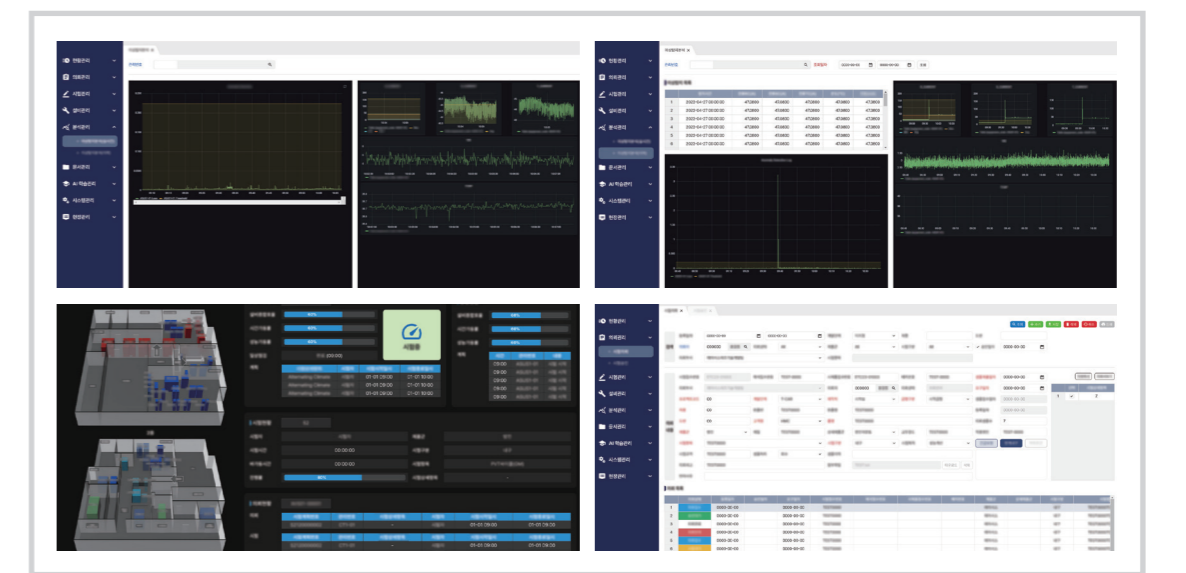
현황관리
의뢰관리
시험관리
설비관리
분석관리
문서관리
AI 학습관리
시스템관리
현장관리

현황관리
의뢰관리
시험관리
설비관리
분석관리
문서관리
AI 학습관리
시스템관리
현장관리

| | | | | | | |
|---|---|---|---|---|---|---|
| 1 | 2022-04-27 09:00:00 | 472800 | 472800 | 472800 | 472800 | 472800 |
| 2 | 2022-04-27 09:00:00 | 472800 | 472800 | 472800 | 472800 | 472800 |
| 3 | 2022-04-27 09:00:00 | 472800 | 472800 | 472800 | 472800 | 472800 |
| 4 | 2022-04-27 09:00:00 | 472800 | 472800 | 472800 | 472800 | 472800 |
| 5 | 2022-04-27 09:00:00 | 472800 | 472800 | 472800 | 472800 | 472800 |
| 6 | 2022-04-27 09:00:00 | 472800 | 472800 | 472800 | 472800 | 472800 |
| 7 | 2022-04-27 09:00:00 | 472800 | 472800 | 472800 | 472800 | 472800 |

시험중

Alternating Climate
Alternating Climate
Alternating Climate

01-01 09:00
01-01 09:00
01-01 09:00
21-07 10:00
21-07 10:00
21-07 10:00

09:00
09:00
09:00
09:00
09:00
09:00

00:00:00
00:00:00

현황관리
의뢰관리
시험관리
설비관리
분석관리
문서관리
AI 학습관리
시스템관리
현장관리

2000-00-00
2000-00-00
2000-00-00
2000-00-00
2000-00-00
2000-00-00
2000-00-00